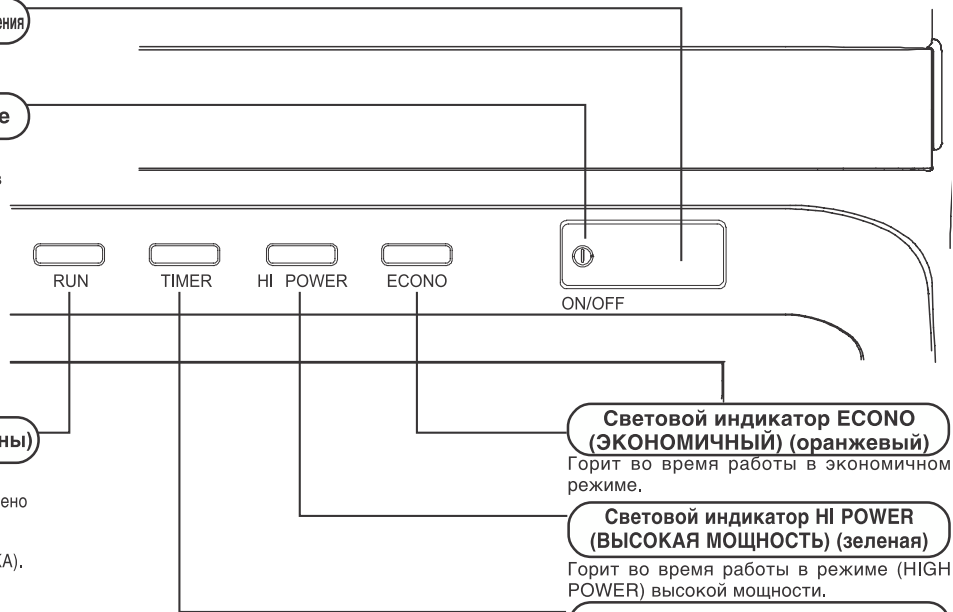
ения

е

з

RUN

TIMER

HI POWER

ECONO

ON/OFF

ны)

ено

КА).

Световой индикатор ECONO (ЭКОНОМИЧНЫЙ) (оранжевый)

Горит во время работы в экономичном режиме.

Световой индикатор HI POWER (ВЫСОКАЯ МОЩНОСТЬ) (зеленая)

Горит во время работы в режиме (HIGH POWER) высокой мощности.